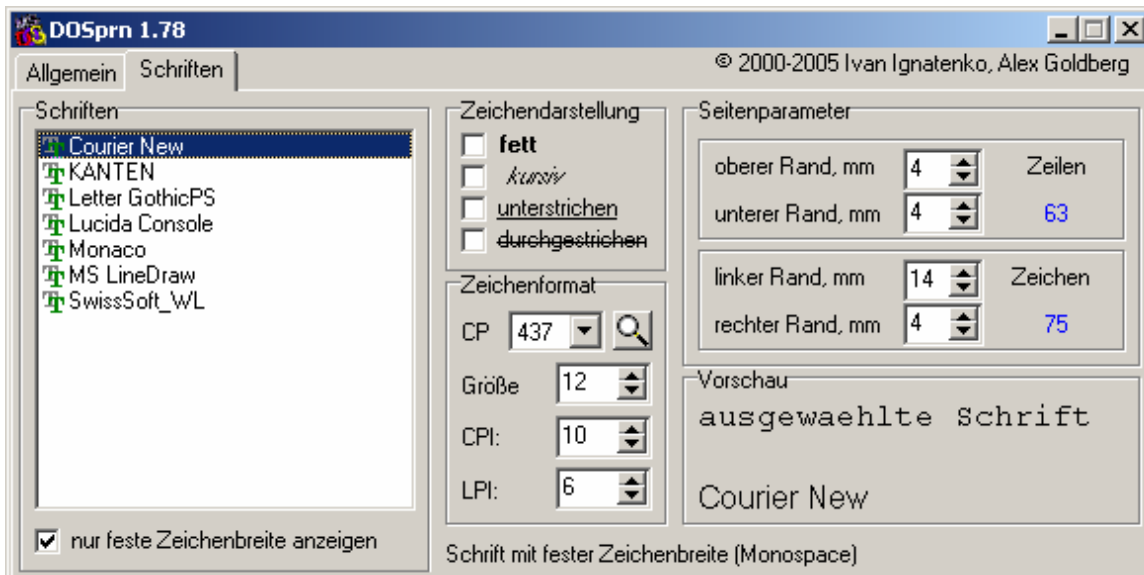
DOSprn 1.78

Allgemein | Schriften

© 2000-2005 Ivan Ignatenko, Alex Goldberg

Schriften

Courier New
KANTEN
Letter GothicPS
Lucida Console
Monaco
MS LineDraw
SwissSoft_WL

nur feste Zeichenbreite anzeigen

Zeichendarstellung

fett
kursiv
unterstrichen
durchgestrichen

Zeichenformat

CP 437

Größe 12

CPI: 10

LPI: 6

Seitenparameter

oberer Rand, mm 4
unterer Rand, mm 4
Zeilen 63

linker Rand, mm 14
rechter Rand, mm 4
Zeichen 75

Vorschau

ausgewaehlte Schrift

Courier New

Schrift mit fester Zeichenbreite (Monospace)